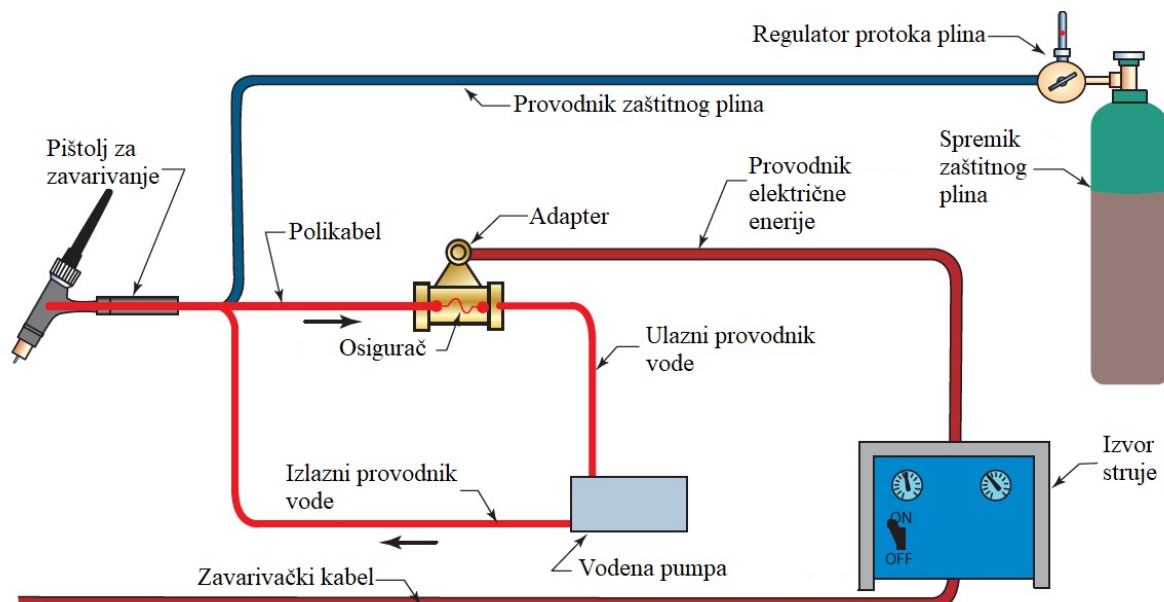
Regulator protoka plina

Provodnik zaštitnog plina

Spremik zaštitnog plina

Pištolj za zavarivanje

Provodnik električne enerije

Adapter

Polikabel

Osigurač

Ulazni provodnik vode

Izlazni provodnik vode

Izvor struje

ON

OFF

Vodena pumpa

Zavarivački kabel